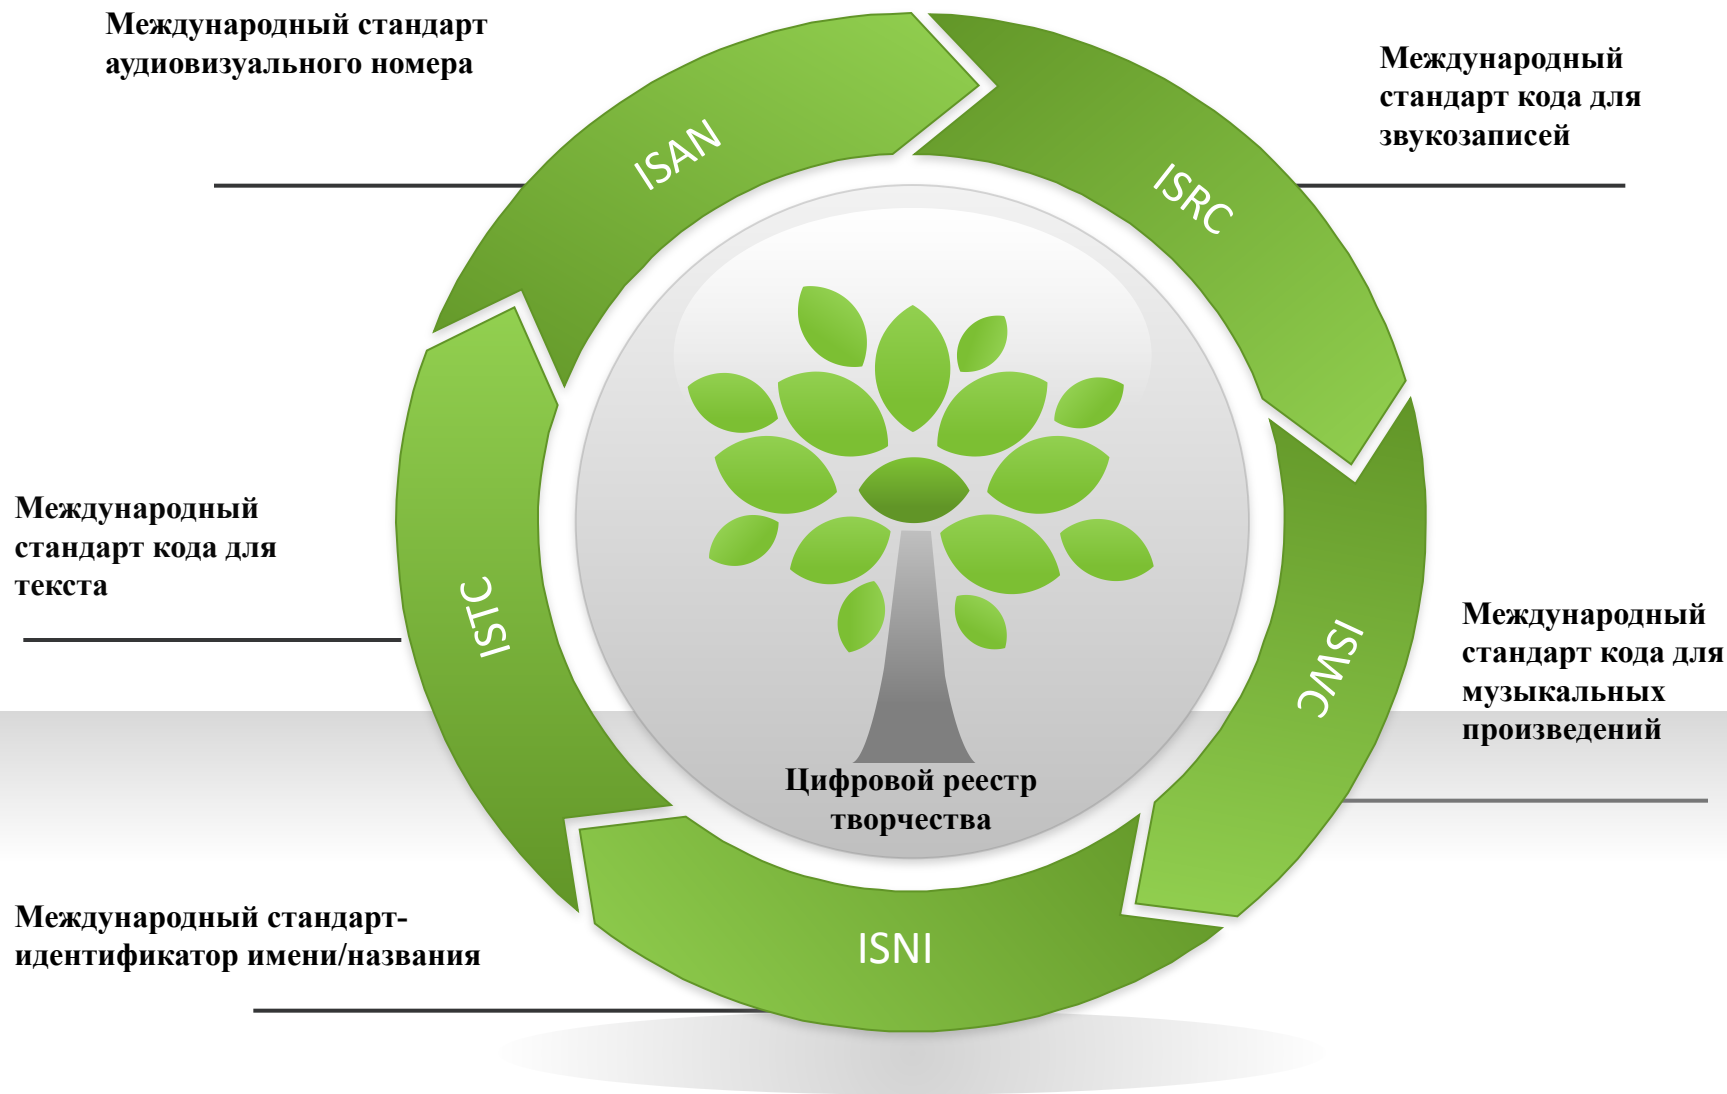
Международный стандарт аудиовизуального номера

ISAN

Международный стандарт кода для звукозаписей

ISRC

Международный стандарт кода для текста

ISTC

ISWC

Международный стандарт кода для музыкальных произведений

Цифровой реестр творчества

Международный стандарт-идентификатор имени/названия

ISNI